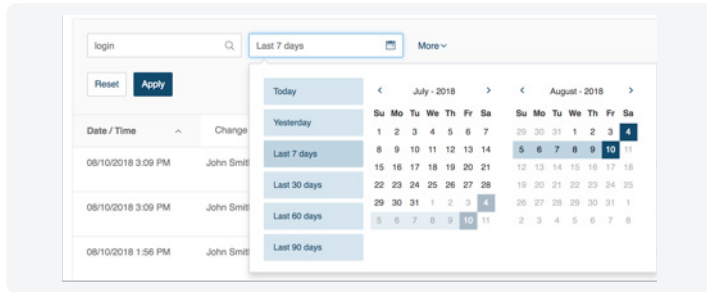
login

Last 7 days

More

Reset Apply

Date / Time

Change

08/10/2018 3:09 PM John Smit

08/10/2018 3:09 PM John Smit

08/10/2018 1:56 PM John Smit

Today

Yesterday

Last 7 days

Last 30 days

Last 60 days

Last 90 days

July - 2018

| Su | Mo | Tu | We | Th | Fr | Sa |
|---|---|---|---|---|---|---|
| 1 | 2 | 3 | 4 | 5 | 6 | 7 |
| 8 | 9 | 10 | 11 | 12 | 13 | 14 |
| 15 | 16 | 17 | 18 | 19 | 20 | 21 |
| 22 | 23 | 24 | 25 | 26 | 27 | 28 |
| 29 | 30 | 31 | 1 | 2 | 3 | 4 |
| 5 | 6 | 7 | 8 | 9 | 10 | 11 |

August - 2018

| Su | Mo | Tu | We | Th | Fr | Sa |
|---|---|---|---|---|---|---|
| 29 | 30 | 31 | 1 | 2 | 3 | 4 |
| 5 | 6 | 7 | 8 | 9 | 10 | 11 |
| 12 | 13 | 14 | 15 | 16 | 17 | 18 |
| 19 | 20 | 21 | 22 | 23 | 24 | 25 |
| 26 | 27 | 28 | 29 | 30 | 31 | 1 |
| 2 | 3 | 4 | 5 | 6 | 7 | 8 |